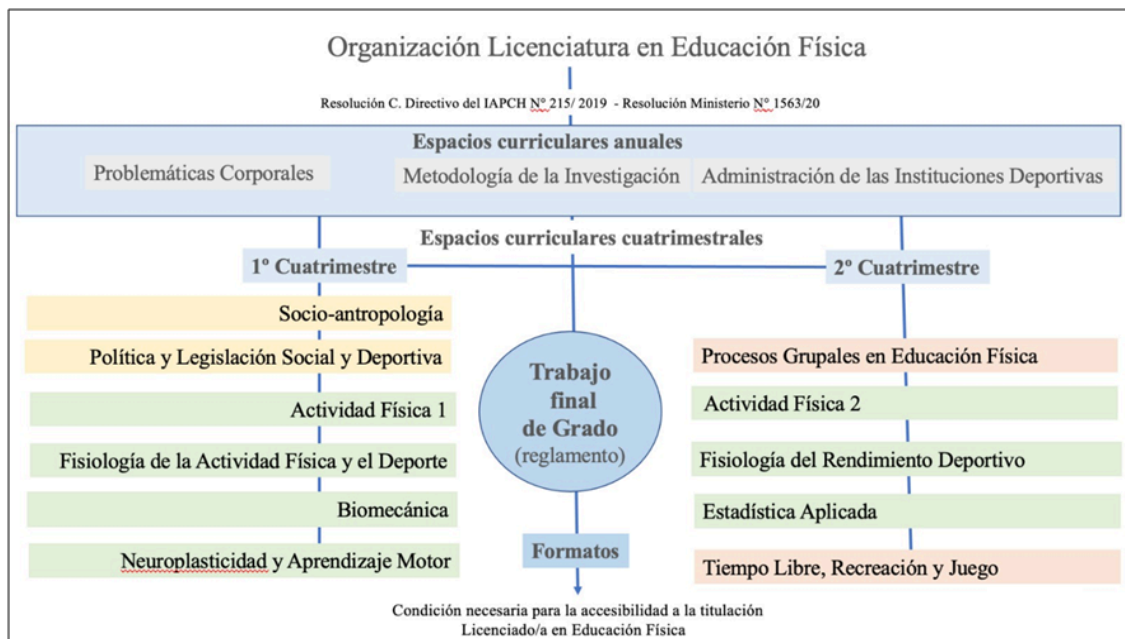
Organización Licenciatura en Educación Física

Resolución C. Directivo del IAPCH Nº 215/ 2019 - Resolución Ministerio Nº 1563/20

Espacios curriculares anuales

Problemáticas Corporales

Metodología de la Investigación

Administración de las Instituciones Deportivas

Espacios curriculares cuatrimestrales

1º Cuatrimestre

2º Cuatrimestre

Socio-antropología

Política y Legislación Social y Deportiva

Actividad Física 1

Fisiología de la Actividad Física y el Deporte

Biomecánica

Neuroplasticidad y Aprendizaje Motor

Trabajo final de Grado (reglamento)

Formatos

Procesos Grupales en Educación Física

Actividad Física 2

Fisiología del Rendimiento Deportivo

Estadística Aplicada

Tiempo Libre, Recreación y Juego

Condición necesaria para la accesibilidad a la titulación Licenciado/a en Educación Física